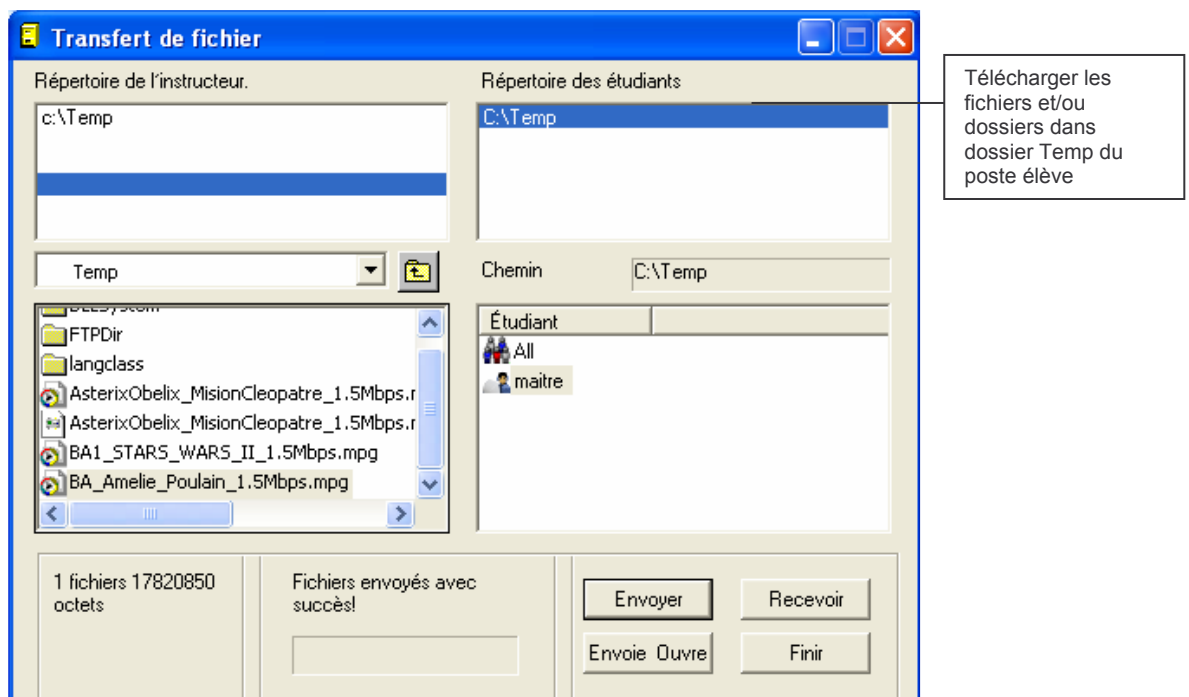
Transfert de fichier

Répertoire de l'instructeur.

c:\Temp

Répertoire des étudiants

C:\Temp

Télécharger les fichiers et/ou dossiers dans dossier Temp du poste élève

Temp

Chemin

C:\Temp

FTPDir
langclass
AsterixObelix_MisionCleopatre_1.5Mbps.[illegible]
AsterixObelix_MisionCleopatre_1.5Mbps.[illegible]
BA1_STARS_WARS_II_1.5Mbps.mpg
BA_Amelie_Poulain_1.5Mbps.mpg

Étudiant
All
maitre

1 fichiers 17820850 octets

Fichiers envoyés avec succès!

Envoyer
Recevoir
Envoie Ouvre
Finir